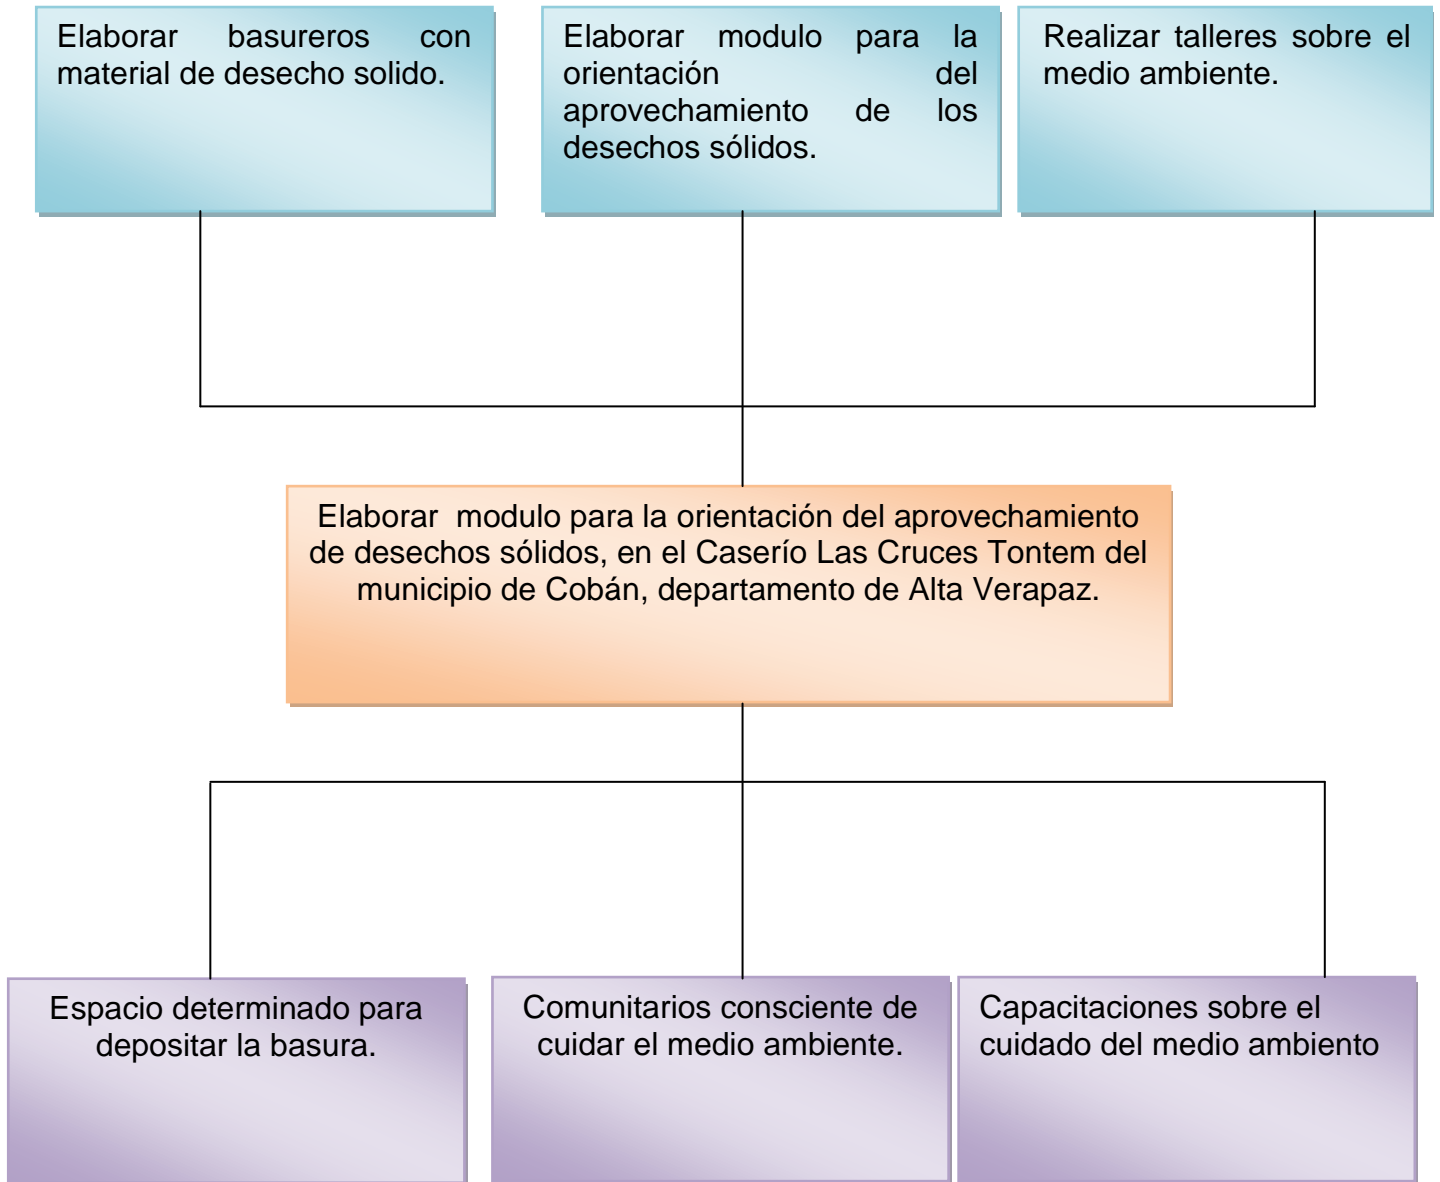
Elaborar basureros con material de desecho solido.

Elaborar modulo para la orientación del aprovechamiento de los desechos sólidos.

Realizar talleres sobre el medio ambiente.

Elaborar modulo para la orientación del aprovechamiento de desechos sólidos, en el Caserío Las Cruces Tontem del municipio de Cobán, departamento de Alta Verapaz.

Espacio determinado para depositar la basura.

Comunitarios consciente de cuidar el medio ambiente.

Capacitaciones sobre el cuidado del medio ambiento